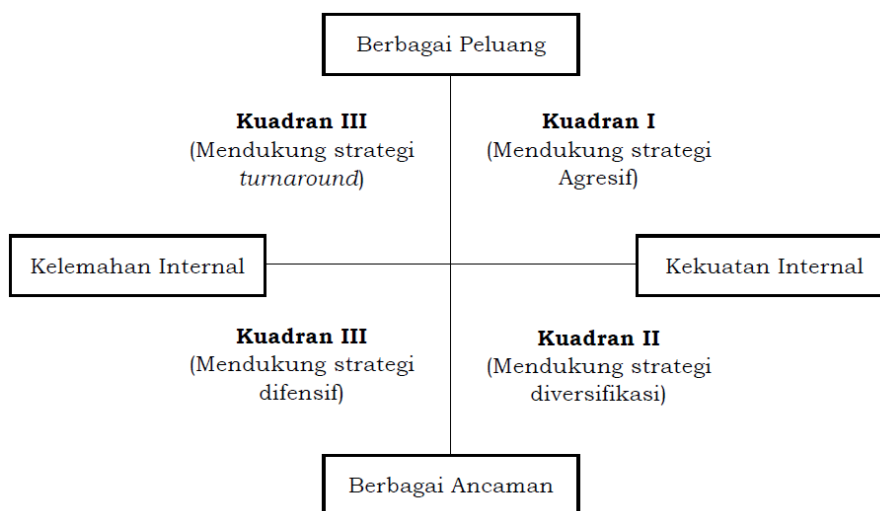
Berbagai Peluang

**Kuadran III**
(Mendukung strategi *turnaround*)

**Kuadran I**
(Mendukung strategi Agresif)

Kelemahan Internal

Kekuatan Internal

**Kuadran III**
(Mendukung strategi difensif)

**Kuadran II**
(Mendukung strategi diversifikasi)

Berbagai Ancaman